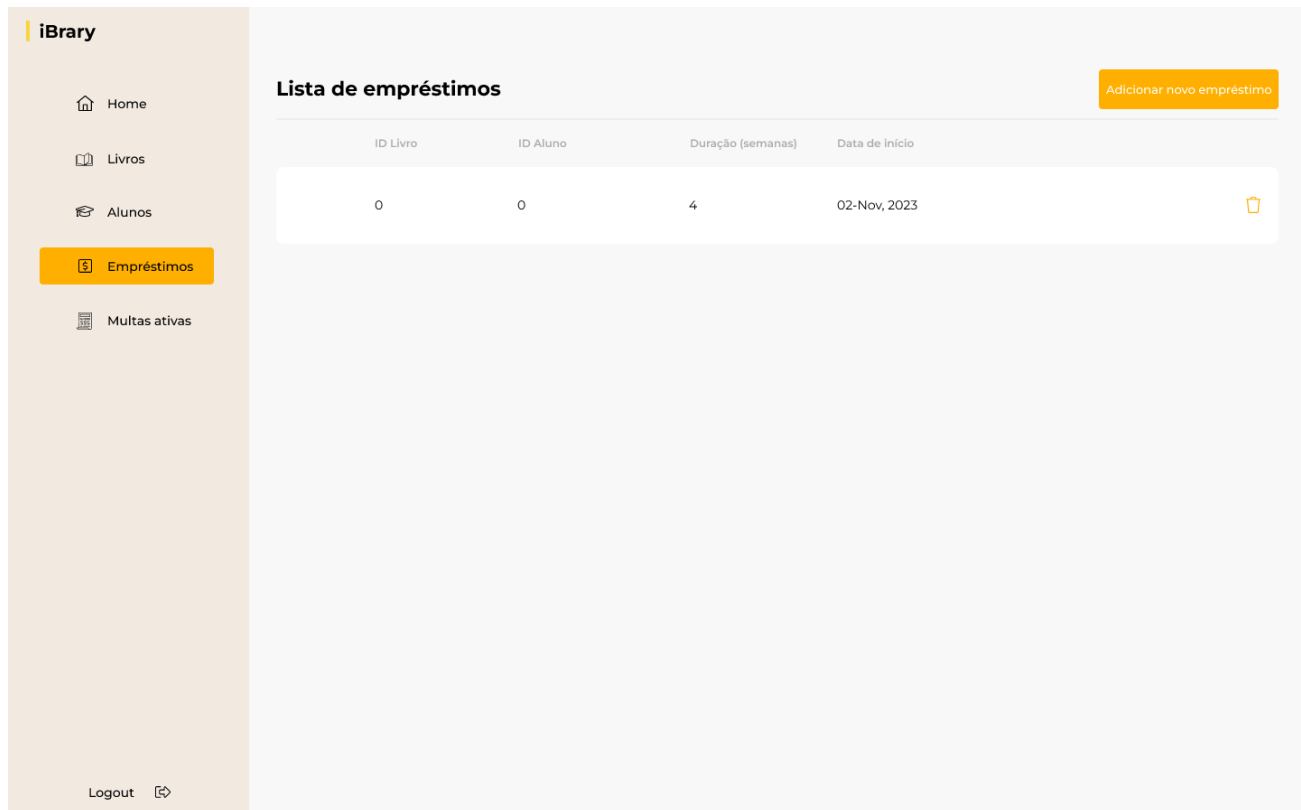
iBrary

Home

Livros

Alunos

Empréstimos

Multas ativas

Logout

Lista de empréstimos

Adicionar novo empréstimo

| ID Livro | ID Aluno | Duração (semanas) | Data de início |
|---|---|---|---|
| 0 | 0 | 4 | 02-Nov, 2023 |